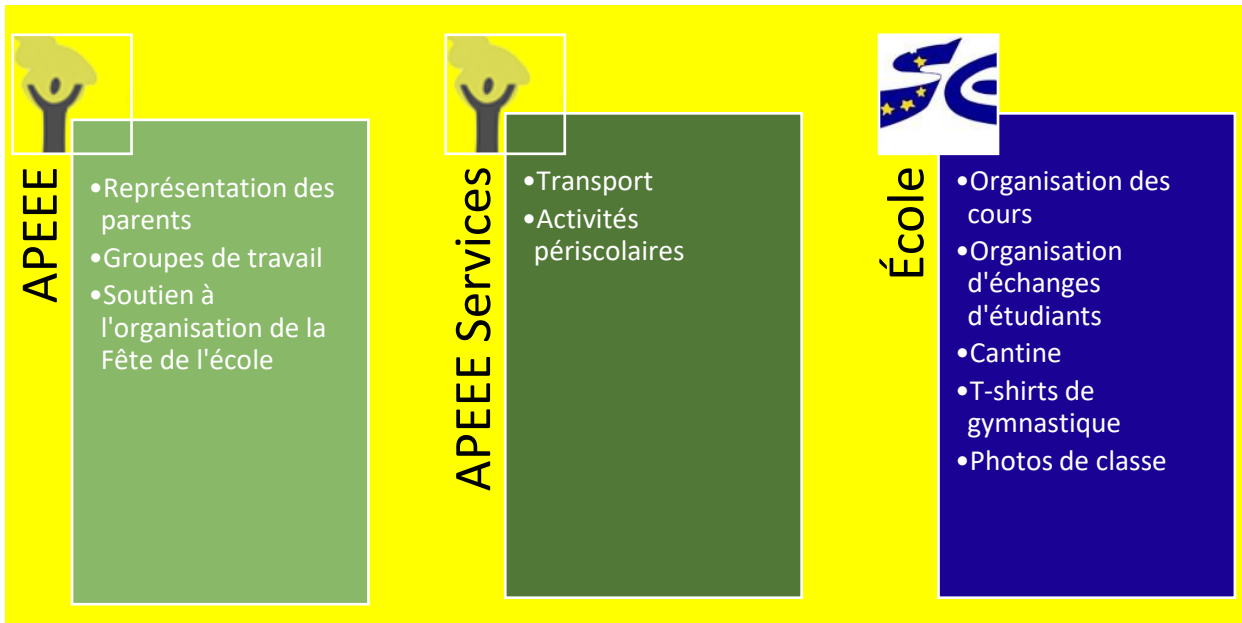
APEEE

•Représentation des parents
•Groupes de travail
•Soutien à l'organisation de la Fête de l'école

APEEE Services

•Transport
•Activités périscolaires

École

•Organisation des cours
•Organisation d'échanges d'étudiants
•Cantine
•T-shirts de gymnastique
•Photos de classe